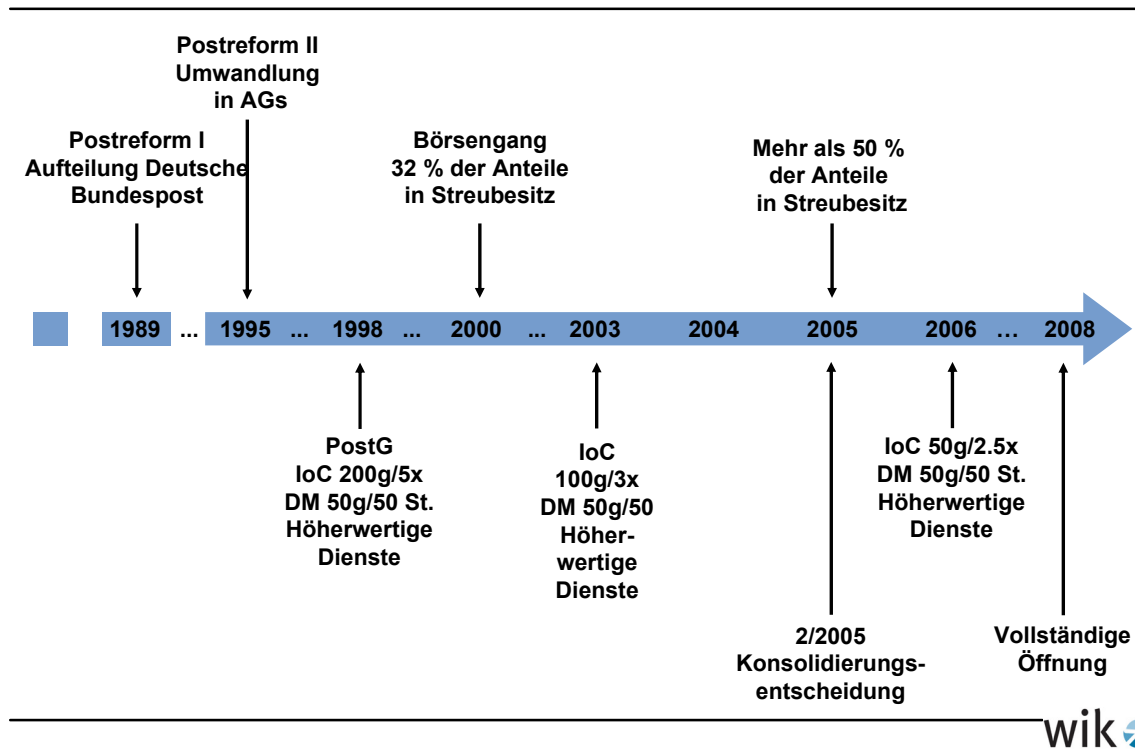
Postreform II
Umwandlung
in AGs

Postreform I
Aufteilung Deutsche
Bundespost

Börsengang
32 % der Anteile
in Streubesitz

Mehr als 50 %
der Anteile
in Streubesitz

1989 ... 1995 ... 1998 ... 2000 ... 2003 2004 2005 2006 ... 2008

PostG
IoC 200g/5x
DM 50g/50 St.
Höherwertige
Dienste

IoC
100g/3x
DM 50g/50
Höherwertige
Dienste

2/2005
Konsolidierungsentscheidung

IoC 50g/2.5x
DM 50g/50 St.
Höherwertige
Dienste

Vollständige
Öffnung

wik